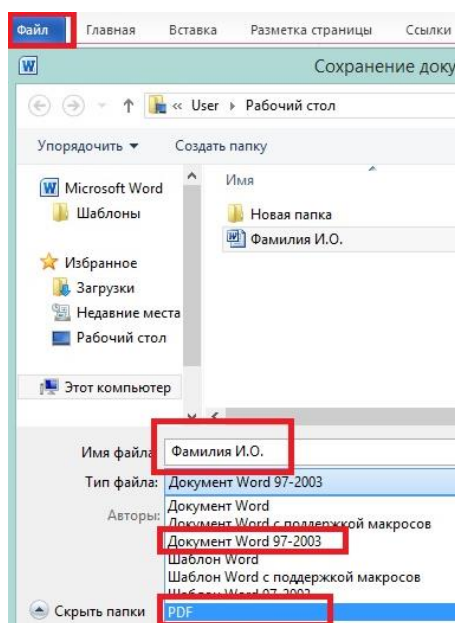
Файл Главная Вставка Разметка страницы Ссылки

Сохранение доку

« User ▸ Рабочий стол

Упорядочить ▾ Создать папку

Microsoft Word
Шаблоны

Избранное
Загрузки
Недавние места
Рабочий стол

Этот компьютер

Имя
Новая папка
Фамилия И.О.

Имя файла: Фамилия И.О.
Тип файла: Документ Word 97-2003
Авторы:

Документ Word
Документ Word с поддержкой макросов
Документ Word 97-2003
Шаблон Word
Шаблон Word с поддержкой макросов
Шаблон Word 97-2003
PDF

Скрыть папки